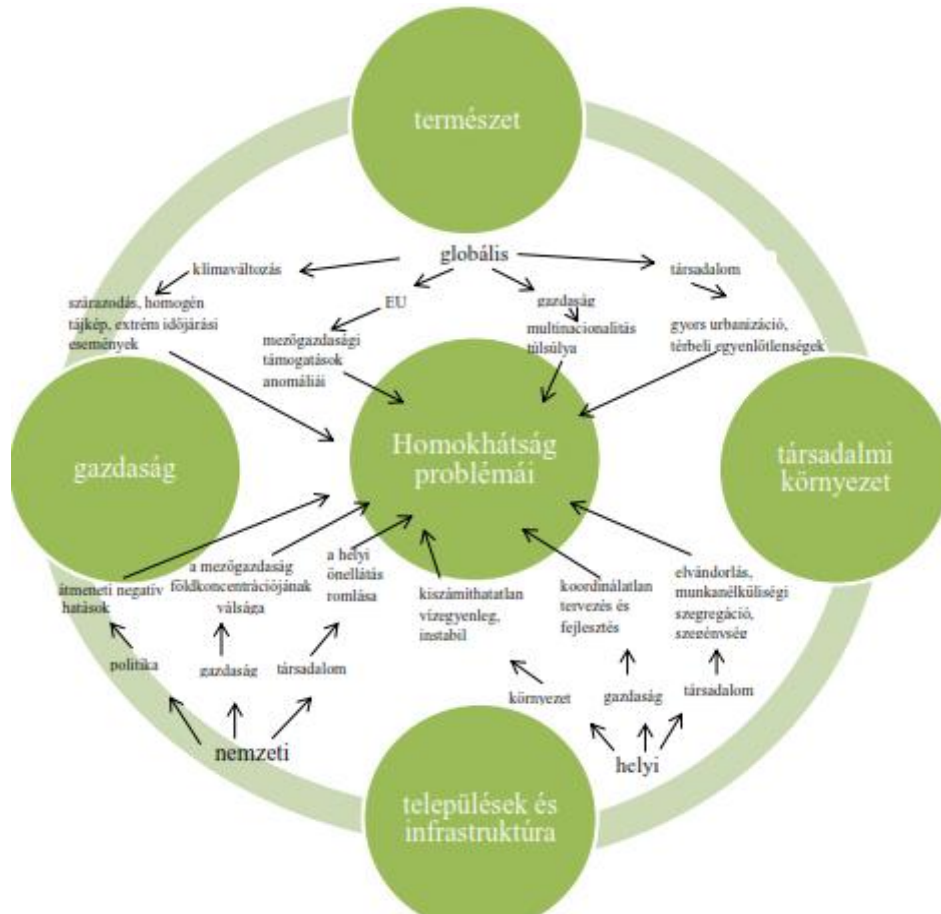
természet

globális

klímaváltozás

társadalom

szárazodás, homogén tájkép, extrém időjárási események

EU

gazdaság

mezőgazdasági támogatások anomáliái

multinacionalitás túlsúlya

gyors urbanizáció, térbeli egyenlőtlenségek

gazdaság

Homokhátság problémái

társadalmi környezet

átmeneti negatív hatások

a mezőgazdaság földkoncentrációjának válsága

a helyi önellátás romlása

kiszámíthatatlan vízegyenleg, instabil

koordinálatlan tervezés és fejlesztés

elvándorlás, munkanélküliségi szegregáció, szegénység

politika

gazdaság

társadalom

környezet

gazdaság

társadalom

nemzeti

helyi

települések és infrastruktúra